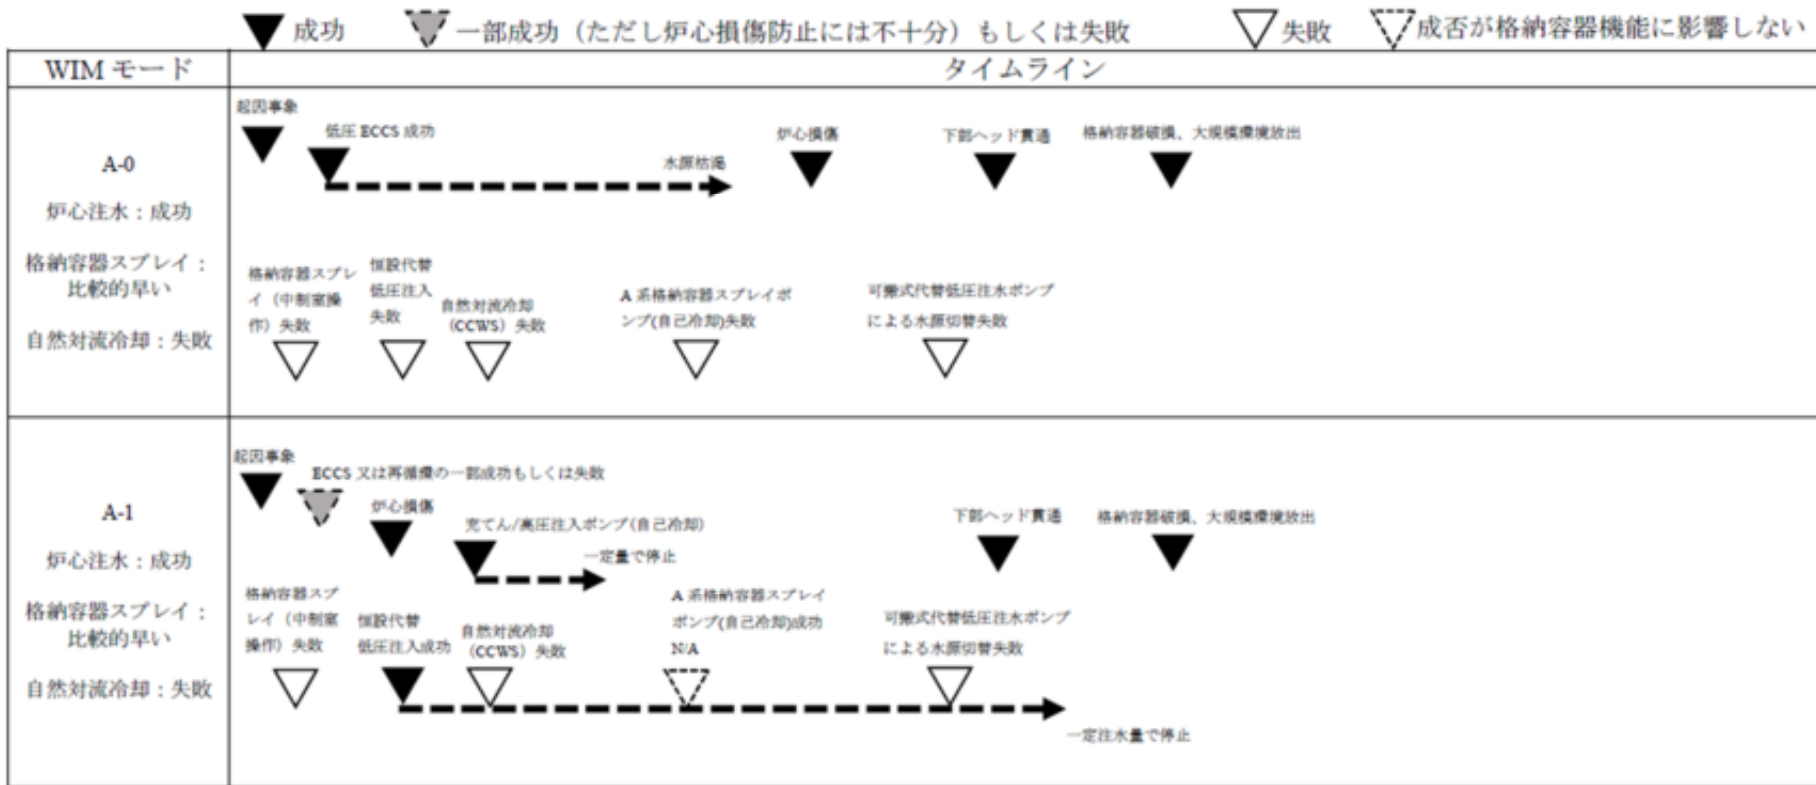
成功　一部成功（ただし炉心損傷防止には不十分）もしくは失敗　失敗　成否が格納容器機能に影響しない

| WIM モード | タイムライン |
|---|---|
| A-0<br>炉心注水：成功<br>格納容器スプレイ：比較的早い<br>自然対流冷却：失敗 | 起因事象　低圧 ECCS 成功　水源枯渇　炉心損傷　下部ヘッド貫通　格納容器破損、大規模漏洩放出<br>格納容器スプレイ（中制室操作）失敗　恒設代替低圧注入失敗　自然対流冷却（CCWS）失敗　A 系格納容器スプレイポンプ(自己冷却)失敗　可搬式代替低圧注水ポンプによる水源切替失敗 |
| A-1<br>炉心注水：成功<br>格納容器スプレイ：比較的早い<br>自然対流冷却：失敗 | 起因事象　ECCS 又は再循環の一部成功もしくは失敗　炉心損傷　充てん/高圧注入ポンプ(自己冷却)　一定量で停止　下部ヘッド貫通　格納容器破損、大規模漏洩放出<br>格納容器スプレイ（中制室操作）失敗　恒設代替低圧注入成功　自然対流冷却（CCWS）失敗　A 系格納容器スプレイポンプ(自己冷却)成功 N/A　可搬式代替低圧注水ポンプによる水源切替失敗　一定注水量で停止 |